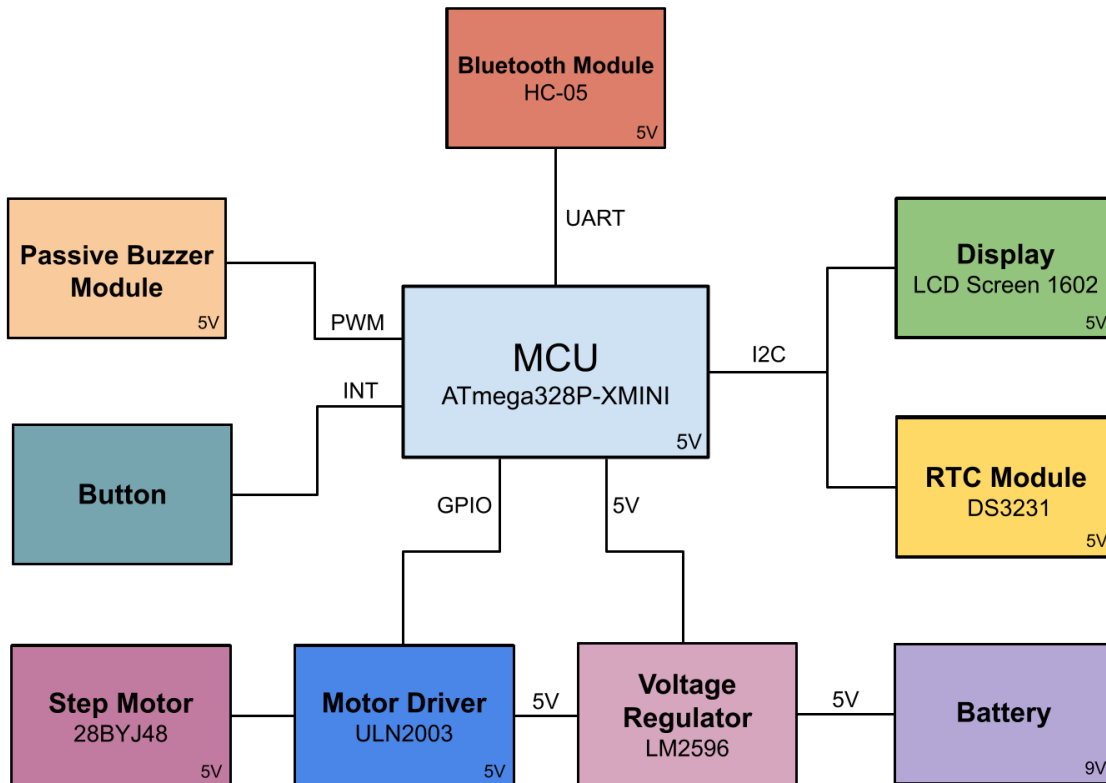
Bluetooth Module
HC-05
5V

UART

Passive Buzzer Module
5V

PWM

MCU
ATmega328P-XMINI
5V

I2C

Display
LCD Screen 1602
5V

INT

Button

RTC Module
DS3231
5V

GPIO

5V

Step Motor
28BYJ48
5V

Motor Driver
ULN2003
5V

5V

Voltage Regulator
LM2596

5V

Battery
9V